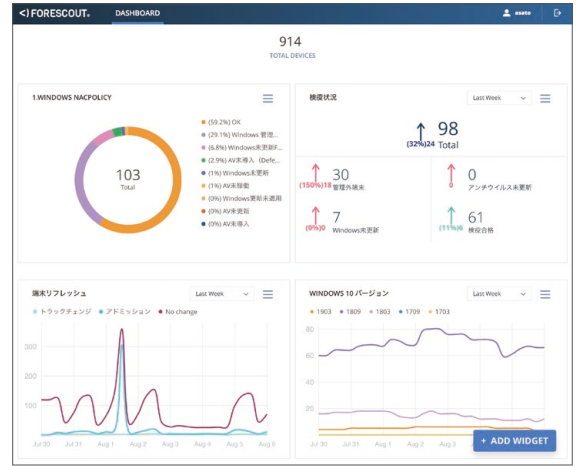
FORESCOUT. DASHBOARD asato

914
TOTAL DEVICES

1.WINDOWS NACPOLICY

103
Total

(59.2%) OK
(29.1%) Windows 管理...
(6.8%) Windows未更新F...
(2.9%) AV未導入 (Defe...
(1%) Windows未更新
(1%) AV未稼動
(0%) Windows更新未適用
(0%) AV未更新
(0%) AV未導入

検疫状況 Last Week

98
Total
(32%)24

30
管理外端末
(150%)18

0
アンチウイルス未更新
0

7
Windows未更新
(0%)0

61
検疫合格
(11%)6

端末リフレッシュ Last Week

トラックチェンジ アドミッション No change

300
200
100

Jul 30 Jul 31 Aug 1 Aug 2 Aug 3 Aug 4 Aug 5

WINDOWS 10 バージョン Last Week

1903 1809 1803 1709 1703

Jul 30 Jul 31 Aug 1 Aug 2 Aug 3

+ ADD WIDGET